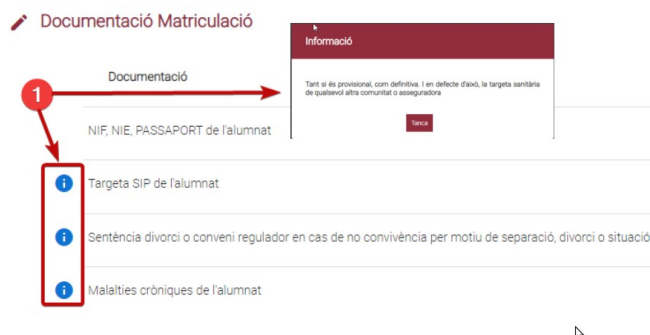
Documentació Matriculació

Informació

Tant si és provisional, com definitiva. I en defecte d'això, la targeta sanitària de qualsevol altra comunitat o asseguradora

Tanca

1

Documentació

NIF, NIE, PASSAPORT de l'alumnat

Targeta SIP de l'alumnat

Sentència divorci o conveni regulador en cas de no convivència per motiu de separació, divorci o situació

Malalties cròniques de l'alumnat